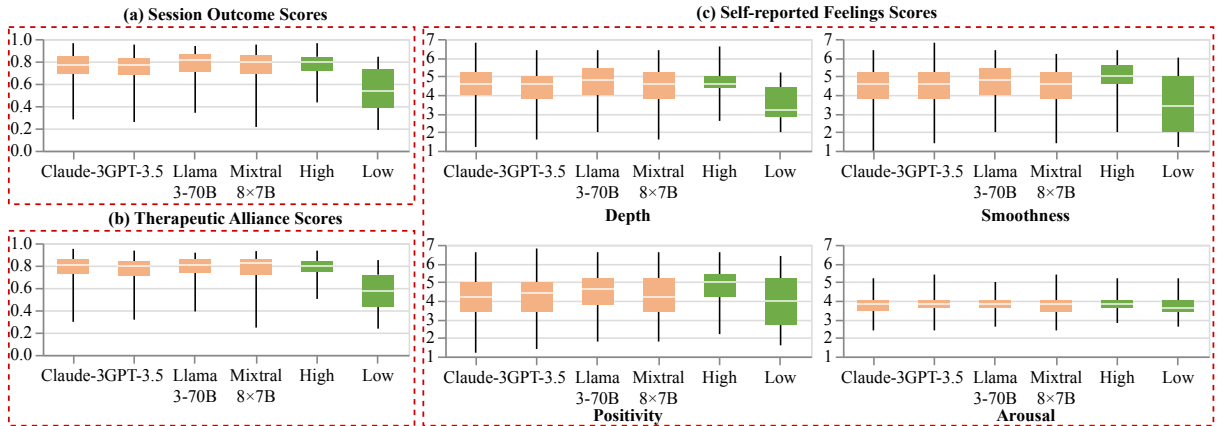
(a) Session Outcome Scores

1.0
0.8
0.6
0.4
0.2
0.0

Claude-3 GPT-3.5 Llama 3-70B Mixtral 8×7B High Low

(b) Therapeutic Alliance Scores

1.0
0.8
0.6
0.4
0.2
0.0

Claude-3 GPT-3.5 Llama 3-70B Mixtral 8×7B High Low

(c) Self-reported Feelings Scores

7
6
5
4
3
2
1

Claude-3 GPT-3.5 Llama 3-70B Mixtral 8×7B High Low

Depth

7
6
5
4
3
2
1

Claude-3 GPT-3.5 Llama 3-70B Mixtral 8×7B High Low

Smoothness

7
6
5
4
3
2
1

Claude-3 GPT-3.5 Llama 3-70B Mixtral 8×7B High Low

Positivity

7
6
5
4
3
2
1

Claude-3 GPT-3.5 Llama 3-70B Mixtral 8×7B High Low

Arousal